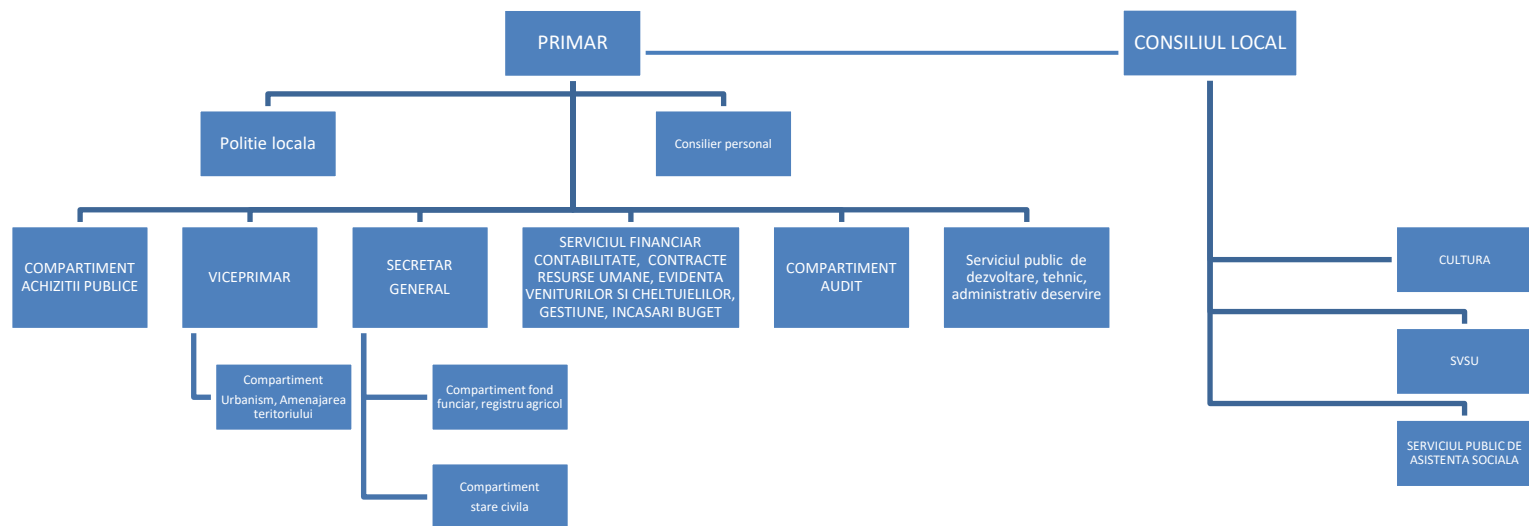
PRIMAR

CONSILIUL LOCAL

Politie locala

Consilier personal

COMPARTIMENT ACHIZITII PUBLICE

VICEPRIMAR

SECRETAR GENERAL

SERVICIUL FINANCIAR CONTABILITATE, CONTRACTE RESURSE UMANE, EVIDENTA VENITURILOR SI CHELTUIELILOR, GESTIUNE, INCASARI BUGET

COMPARTIMENT AUDIT

Serviciul public de dezvoltare, tehnic, administrativ deservire

CULTURA

SVSU

SERVICIUL PUBLIC DE ASISTENTA SOCIALA

Compartiment Urbanism, Amenajarea teritoriului

Compartiment fond funciar, registru agricol

Compartiment stare civila